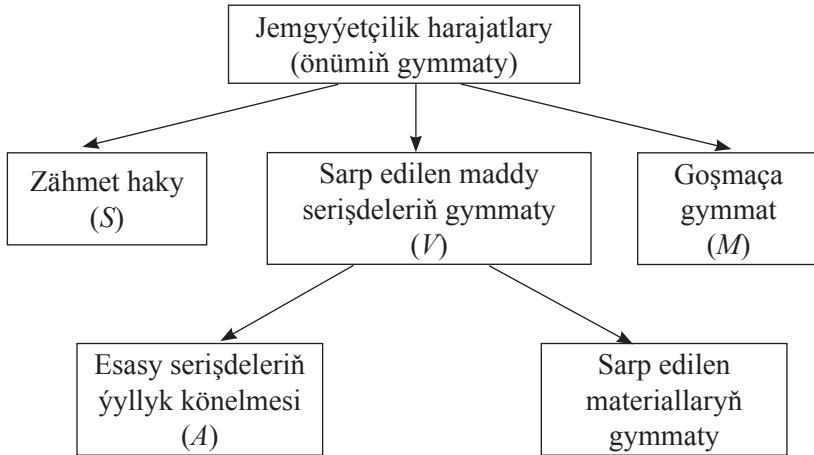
Jemgyýetçilik harajatlary (önümiň gymmaty)

Zähmet haky ($S$)

Sarp edilen maddy serişdeleriň gymmaty ($V$)

Goşmaça gymmat ($M$)

Esasy serişdeleriň ýyllyk könelmesi ($A$)

Sarp edilen materiallaryň gymmaty